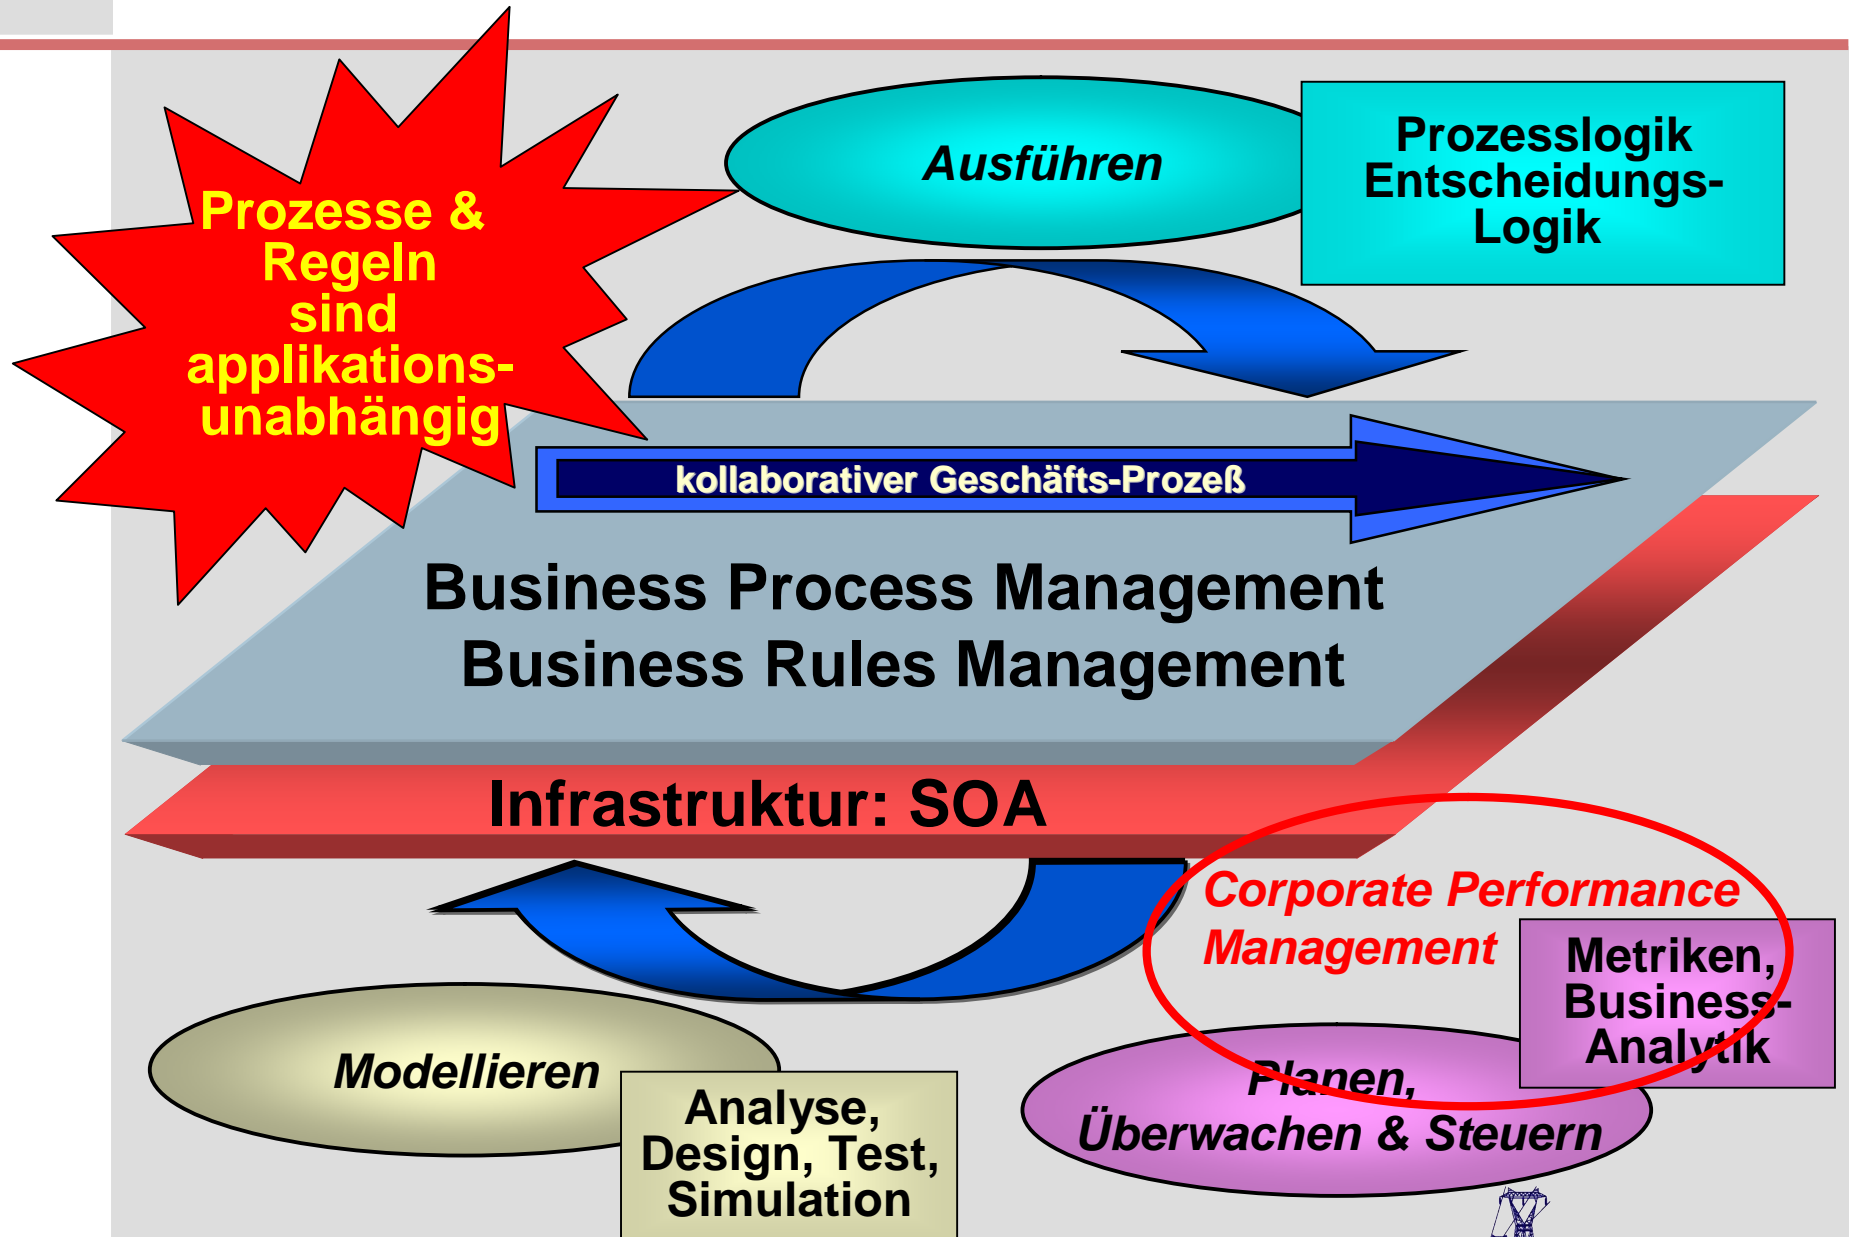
Prozesse & Regeln sind applikations-unabhängig

Ausführen

Prozesslogik Entscheidungs-Logik

kollaborativer Geschäfts-Prozeß

Business Process Management
Business Rules Management

Infrastruktur: SOA

Corporate Performance Management

Metriken, Business-Analytik

Modellieren

Analyse, Design, Test, Simulation

Planen, Überwachen & Steuern